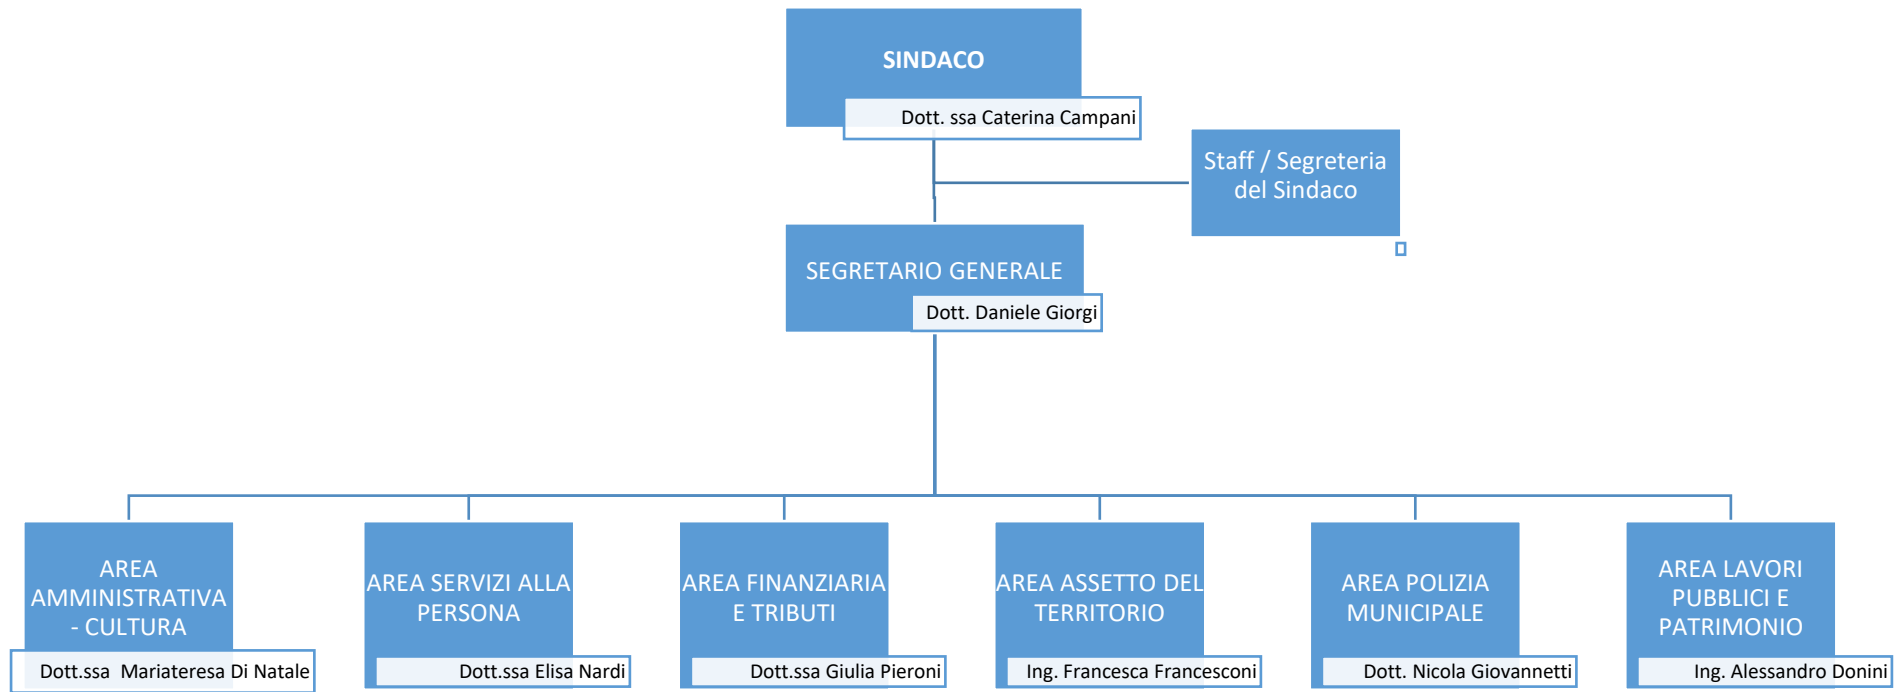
SINDACO

Dott. ssa Caterina Campani

Staff / Segreteria del Sindaco

SEGRETARIO GENERALE

Dott. Daniele Giorgi

AREA AMMINISTRATIVA - CULTURA

Dott.ssa Mariateresa Di Natale

AREA SERVIZI ALLA PERSONA

Dott.ssa Elisa Nardi

AREA FINANZIARIA E TRIBUTI

Dott.ssa Giulia Pieroni

AREA ASSETTO DEL TERRITORIO

Ing. Francesca Francesconi

AREA POLIZIA MUNICIPALE

Dott. Nicola Giovannetti

AREA LAVORI PUBBLICI E PATRIMONIO

Ing. Alessandro Donini